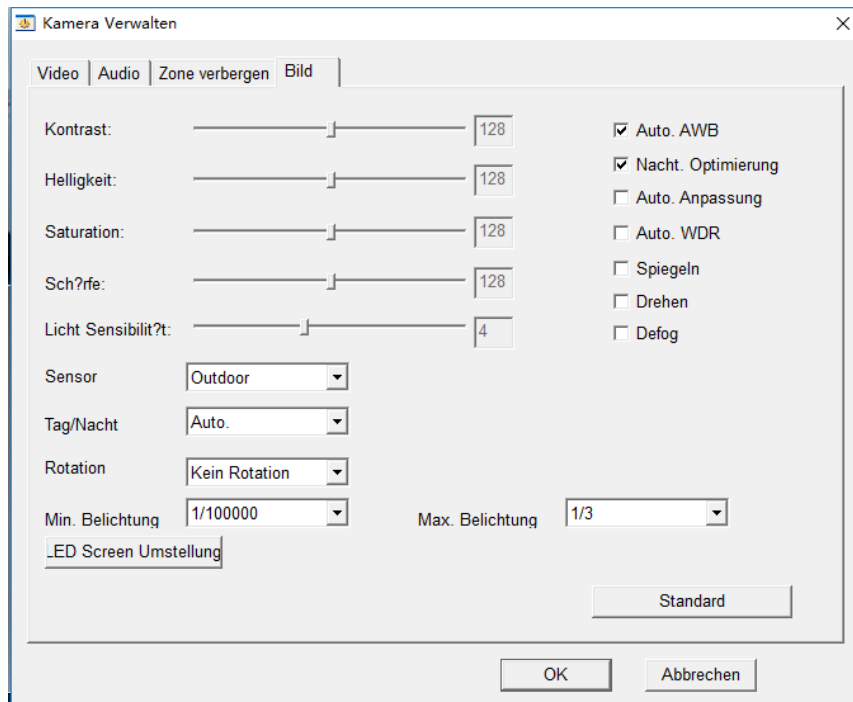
Kamera Verwalten

Video | Audio | Zone verbergen | Bild

Kontrast: 128

Helligkeit: 128

Saturation: 128

Sch?rfe: 128

Licht Sensibilit?t: 4

☑ Auto. AWB
☑ Nacht. Optimierung
☐ Auto. Anpassung
☐ Auto. WDR
☐ Spiegeln
☐ Drehen
☐ Defog

Sensor Outdoor

Tag/Nacht Auto.

Rotation Kein Rotation

Min. Belichtung 1/100000

Max. Belichtung 1/3

LED Screen Umstellung

Standard

OK Abbrechen